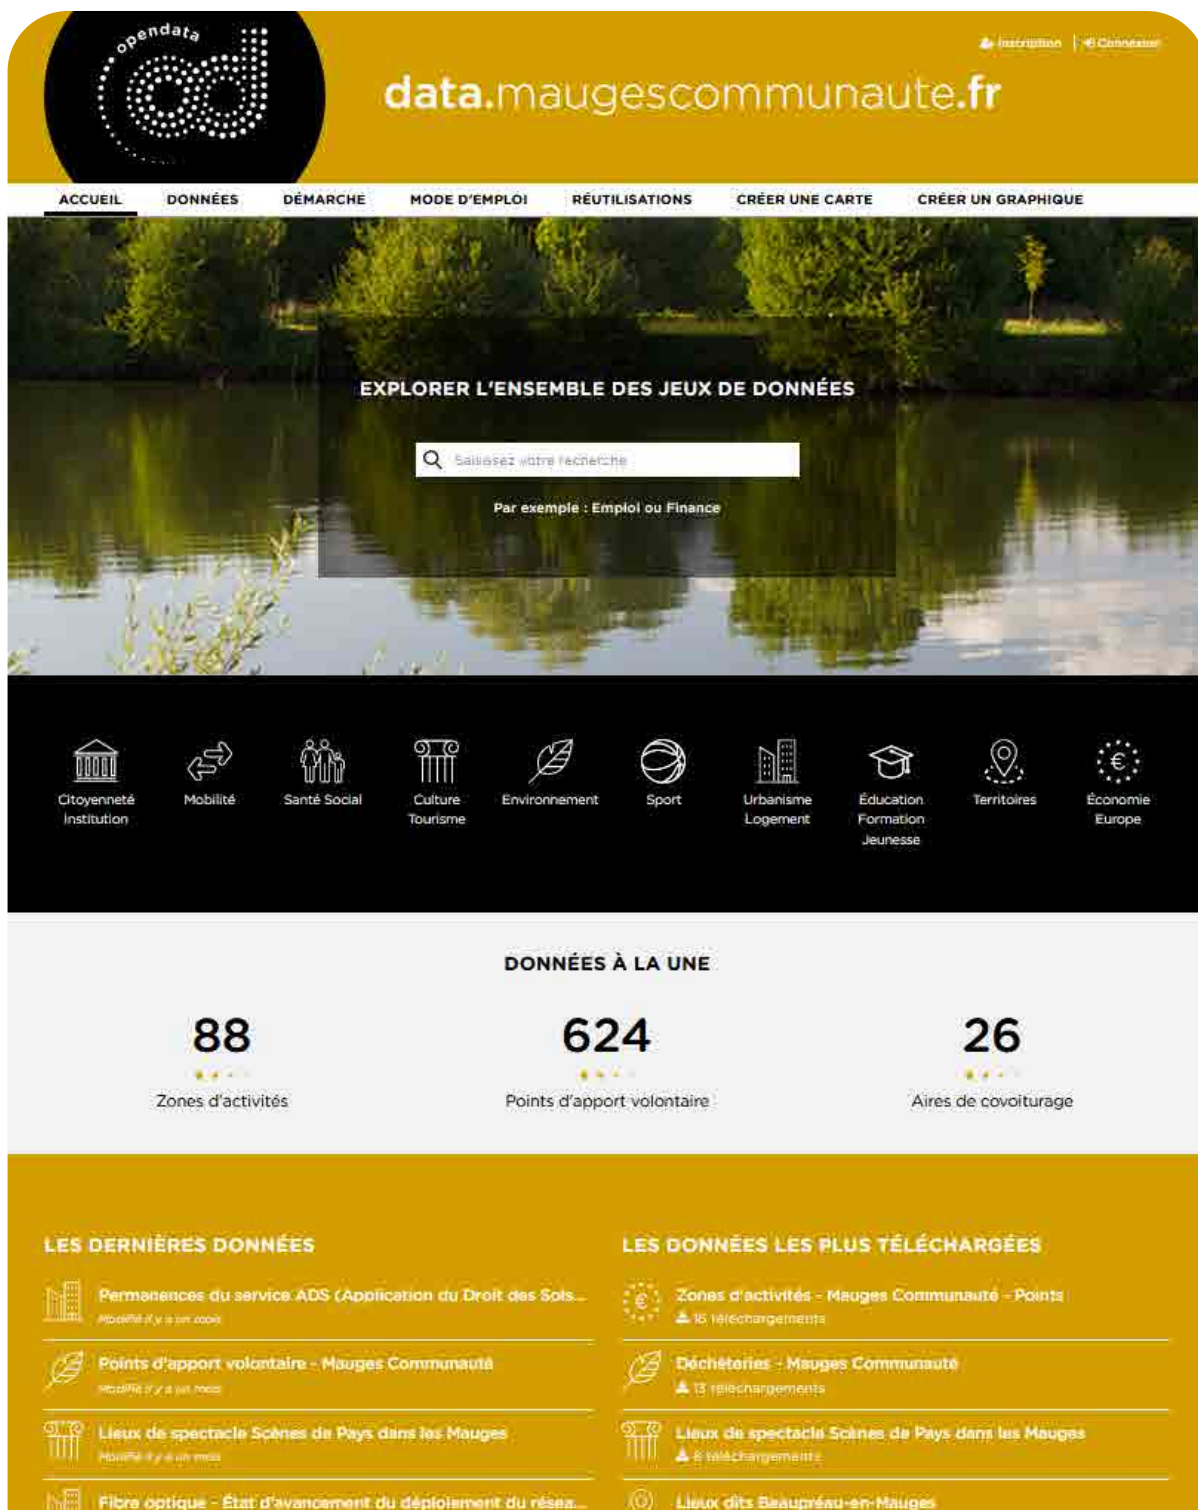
opendata

Inscription | Connexion

data.maugescommunaute.fr

ACCUEIL DONNÉES DÉMARCHE MODE D'EMPLOI RÉUTILISATIONS CRÉER UNE CARTE CRÉER UN GRAPHIQUE

EXPLORER L'ENSEMBLE DES JEUX DE DONNÉES

Saisissez votre recherche

Par exemple : Emploi ou Finance

Citoyenneté Institution
Mobilité
Santé Social
Culture Tourisme
Environnement
Sport
Urbanisme Logement
Éducation Formation Jeunesse
Territoires
Économie Europe

DONNÉES À LA UNE

88
Zones d'activités

624
Points d'apport volontaire

26
Aires de covoiturage

LES DERNIÈRES DONNÉES

Permanences du service ADS (Application du Droit des Sols...
Modifié il y a un mois

Points d'apport volontaire - Mauges Communauté
Modifié il y a un mois

Lieux de spectacle Scènes de Pays dans les Mauges
Modifié il y a un mois

Fibre optique - État d'avancement du déploiement du résea...

LES DONNÉES LES PLUS TÉLÉCHARGÉES

Zones d'activités - Mauges Communauté - Points
16 téléchargements

Déchèteries - Mauges Communauté
13 téléchargements

Lieux de spectacle Scènes de Pays dans les Mauges
8 téléchargements

Lieux dits Beaupréau-en-Mauges